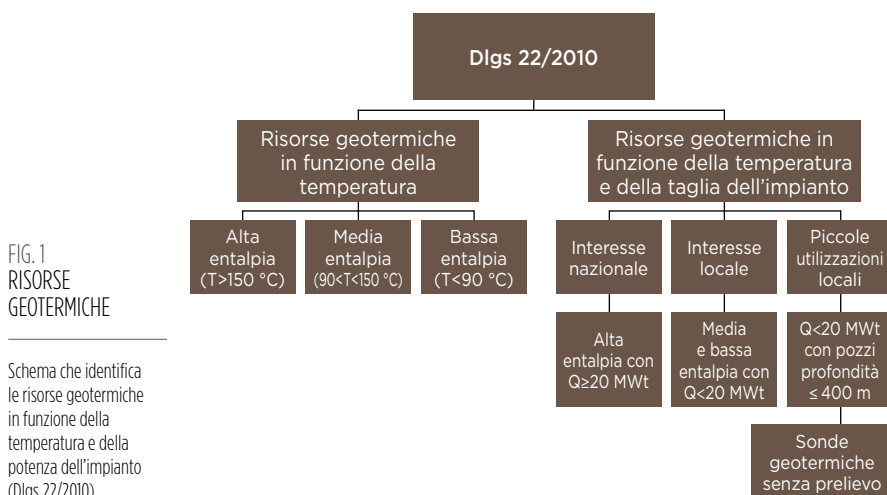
FIG. 1
RISORSE GEOTERMICHE

Schema che identifica le risorse geotermiche in funzione della temperatura e della potenza dell'impianto (Dlgs 22/2010)

Dlgs 22/2010

Risorse geotermiche in funzione della temperatura

Risorse geotermiche in funzione della temperatura e della taglia dell'impianto

Alta entalpia (T>150 °C)

Media entalpia (90<T<150 °C)

Bassa entalpia (T<90 °C)

Interesse nazionale

Interesse locale

Piccole utilizzazioni locali

Alta entalpia con Q≥20 MWt

Media e bassa entalpia con Q<20 MWt

Q<20 MWt con pozzi profondità ≤ 400 m

Sonde geotermiche senza prelievo